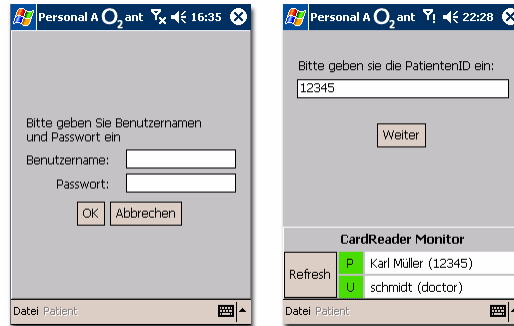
Personal A O₂ ant 16:35

Bitte geben Sie Benutzernamen und Passwort ein

Benutzername:

Passwort:

OK Abbrechen

Datei Patient

Personal A O₂ ant 22:28

Bitte geben sie die PatientenID ein:

12345

Weiter

CardReader Monitor

| Refresh | P | Karl Müller (12345) |
|---|---|---|
| | U | schmidt (doctor) |

Datei Patient